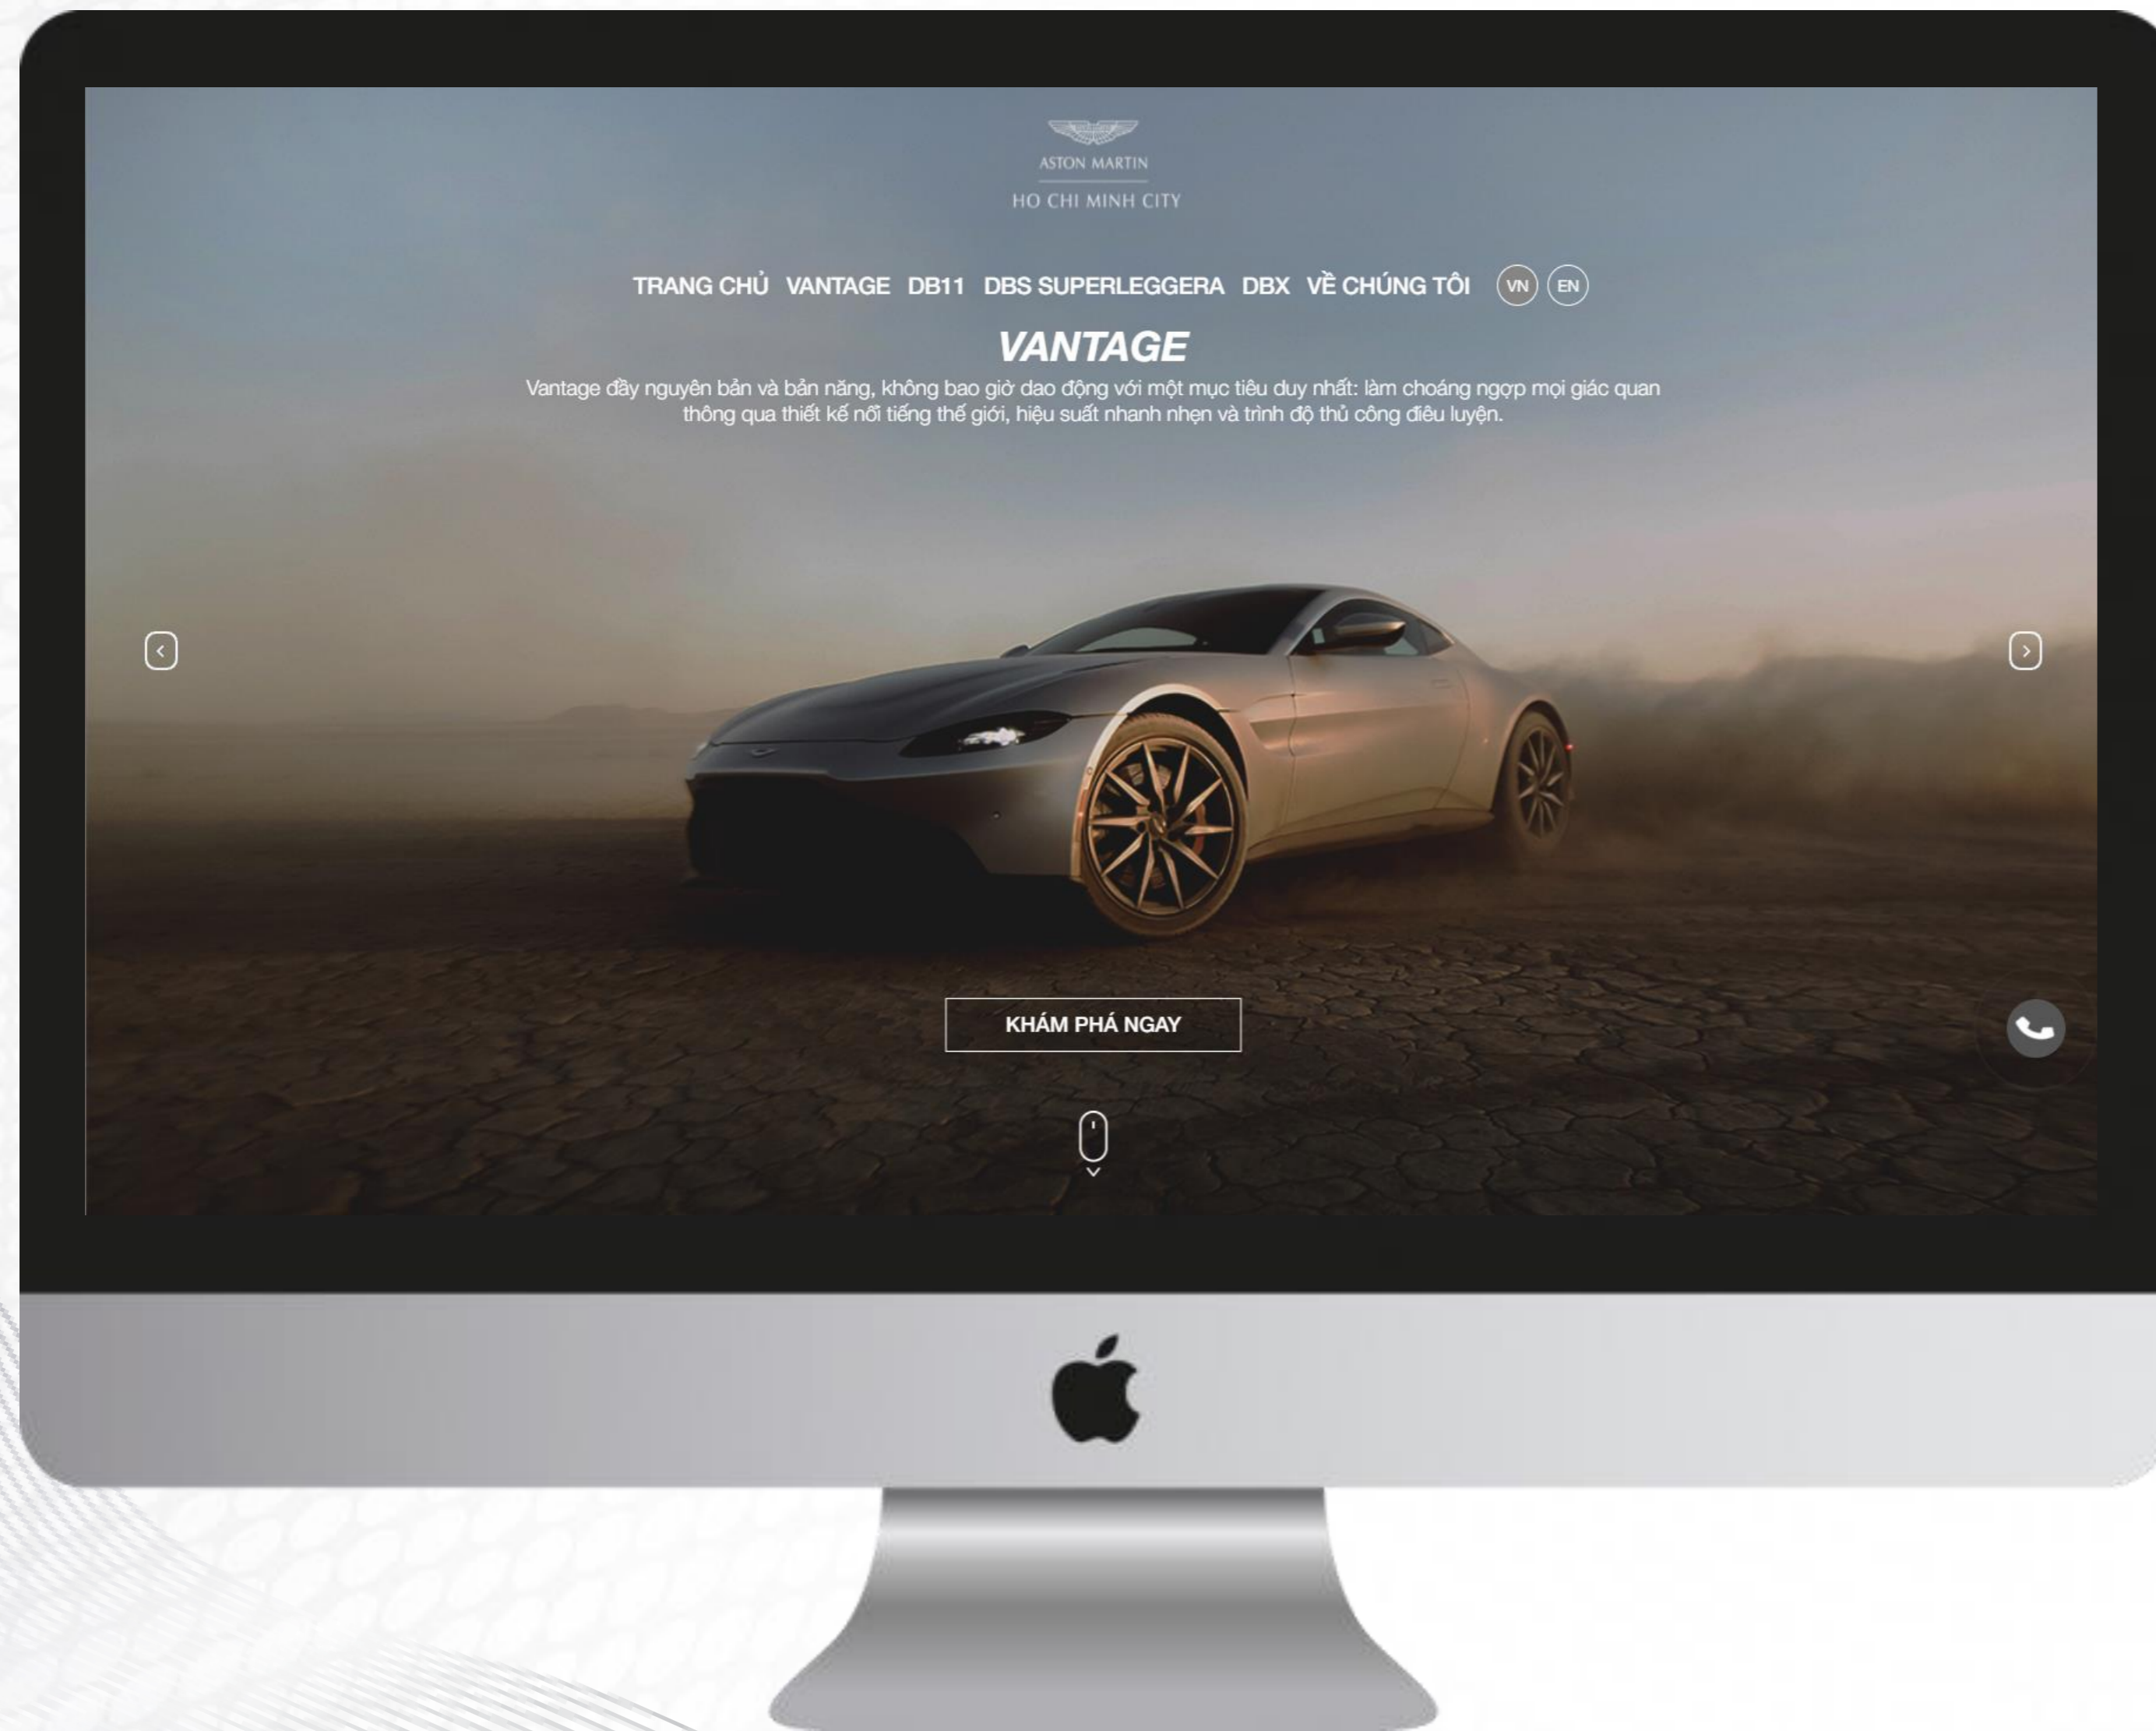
ASTON MARTIN
HO CHI MINH CITY

TRANG CHỦ VANTAGE DB11 DBS SUPERLEGGERA DBX VỀ CHÚNG TÔI VN EN

VANTAGE

Vantage đầy nguyên bản và bản năng, không bao giờ dao động với một mục tiêu duy nhất: làm choáng ngợp mọi giác quan thông qua thiết kế nổi tiếng thế giới, hiệu suất nhanh nhẹn và trình độ thủ công điêu luyện.

KHÁM PHÁ NGAY